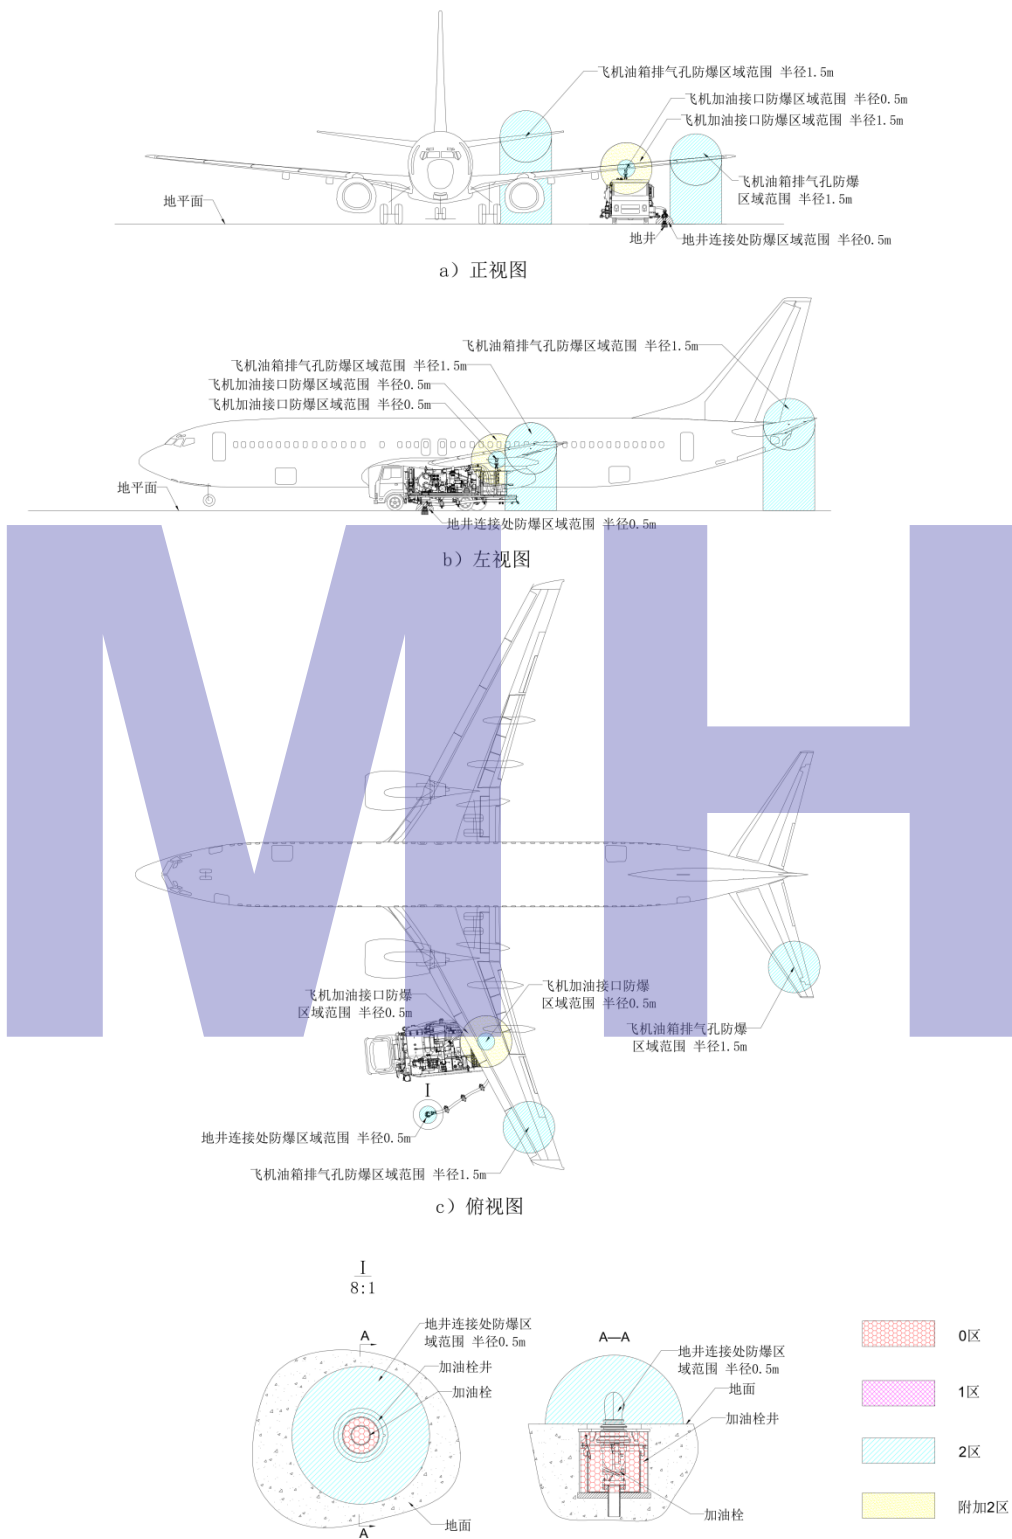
飞机油箱排气孔防爆区域范围 半径1.5m
飞机加油接口防爆区域范围 半径0.5m
飞机加油接口防爆区域范围 半径1.5m
飞机油箱排气孔防爆区域范围 半径1.5m
地平面
地井
地井连接处防爆区域范围 半径0.5m

a）正视图

飞机油箱排气孔防爆区域范围 半径1.5m
飞机油箱排气孔防爆区域范围 半径1.5m
飞机加油接口防爆区域范围 半径0.5m
飞机加油接口防爆区域范围 半径0.5m
地平面
地井连接处防爆区域范围 半径0.5m

b）左视图

MH

飞机加油接口防爆区域范围 半径0.5m
飞机加油接口防爆区域范围 半径0.5m
飞机油箱排气孔防爆区域范围 半径1.5m
I
地井连接处防爆区域范围 半径0.5m
飞机油箱排气孔防爆区域范围 半径1.5m

c）俯视图

I
8:1

A
地井连接处防爆区域范围 半径0.5m
加油栓井
加油栓
A
地面

A—A
地井连接处防爆区域范围 半径0.5m
地面
加油栓井
加油栓

0区
1区
2区
附加2区